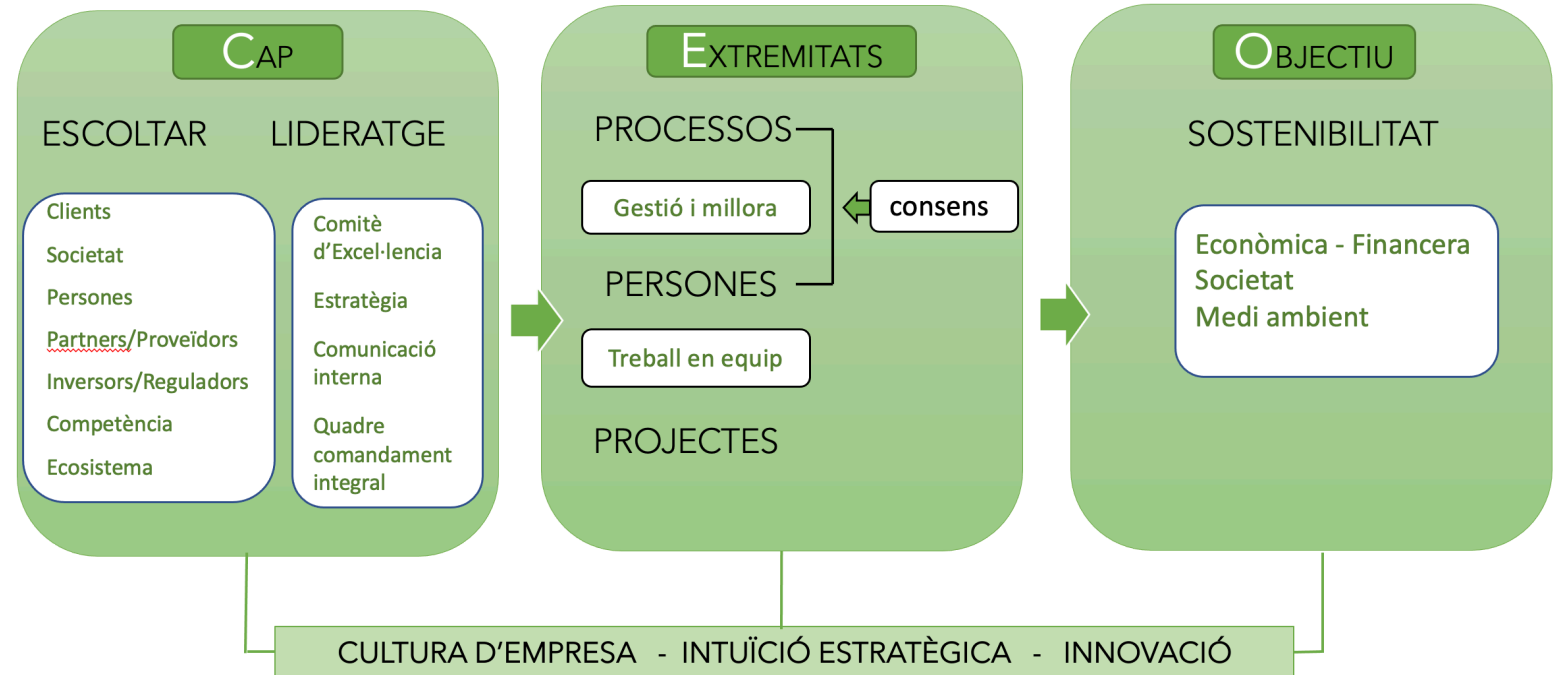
CAP

ESCOLTAR

Clients
Societat
Persones
Partners/Proveïdors
Inversors/Reguladors
Competència
Ecosistema

LIDERATGE

Comitè d'Excel·lencia
Estratègia
Comunicació interna
Quadre comandament integral

EXTREMITATS

PROCESSOS

Gestió i millora

consens

PERSONES

Treball en equip

PROJECTES

OBJECTIU

SOSTENIBILITAT

Econòmica - Financera
Societat
Medi ambient

CULTURA D'EMPRESA - INTUÏCIÓ ESTRATÈGICA - INNOVACIÓ